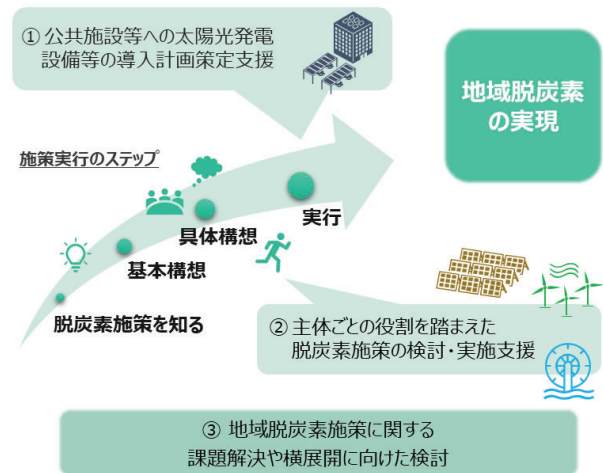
① 公共施設等への太陽光発電設備等の導入計画策定支援

地域脱炭素の実現

施策実行のステップ

脱炭素施策を知る

基本構想

具体構想

実行

② 主体ごとの役割を踏まえた脱炭素施策の検討・実施支援

③ 地域脱炭素施策に関する課題解決や横展開に向けた検討